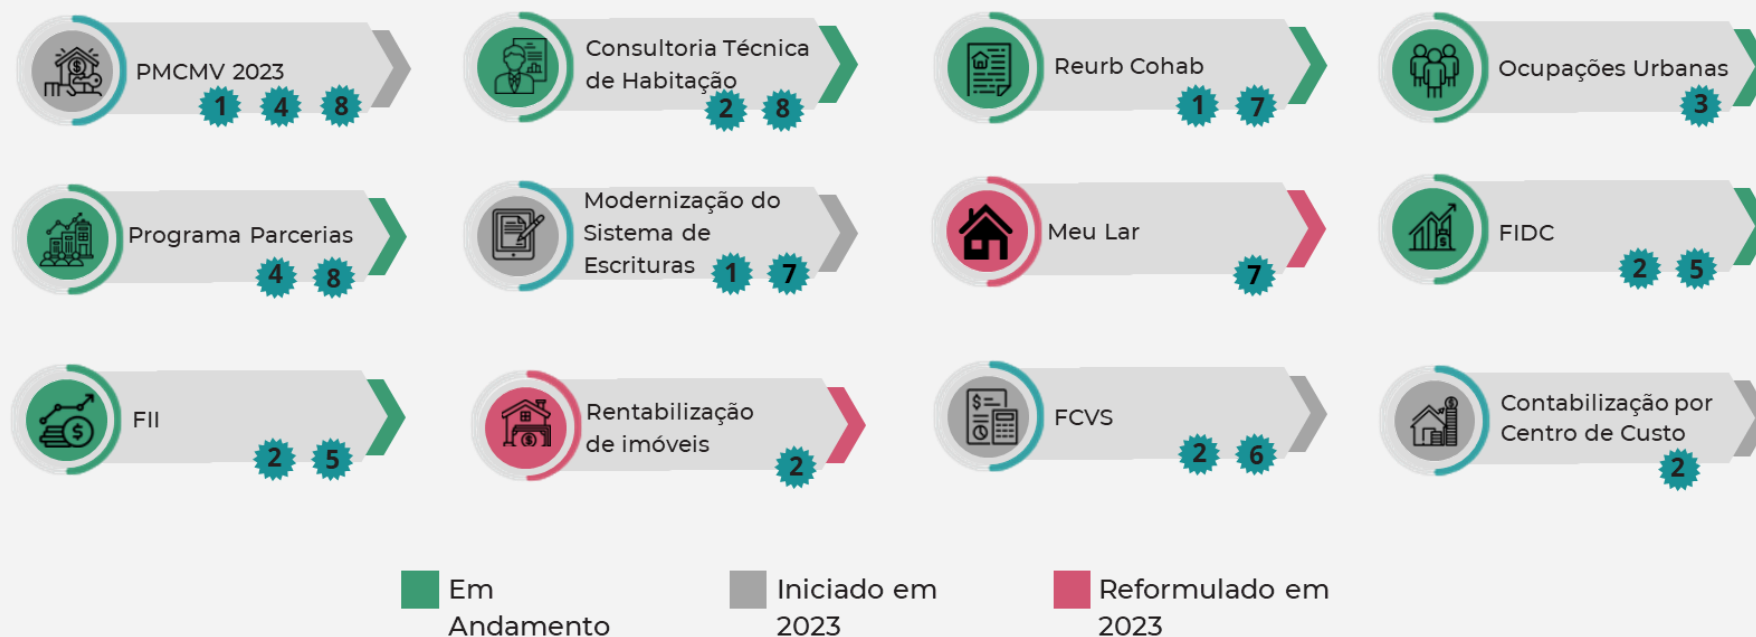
PMCMV 2023
1 4 8

Consultoria Técnica de Habitação
2 8

Reurb Cohab
1 7

Ocupações Urbanas
3

Programa Parcerias
4 8

Modernização do Sistema de Escrituras
1 7

Meu Lar
7

FIDC
2 5

FII
2 5

Rentabilização de imóveis
2

FCVS
2 6

Contabilização por Centro de Custo
2

Em Andamento

Iniciado em 2023

Reformulado em 2023